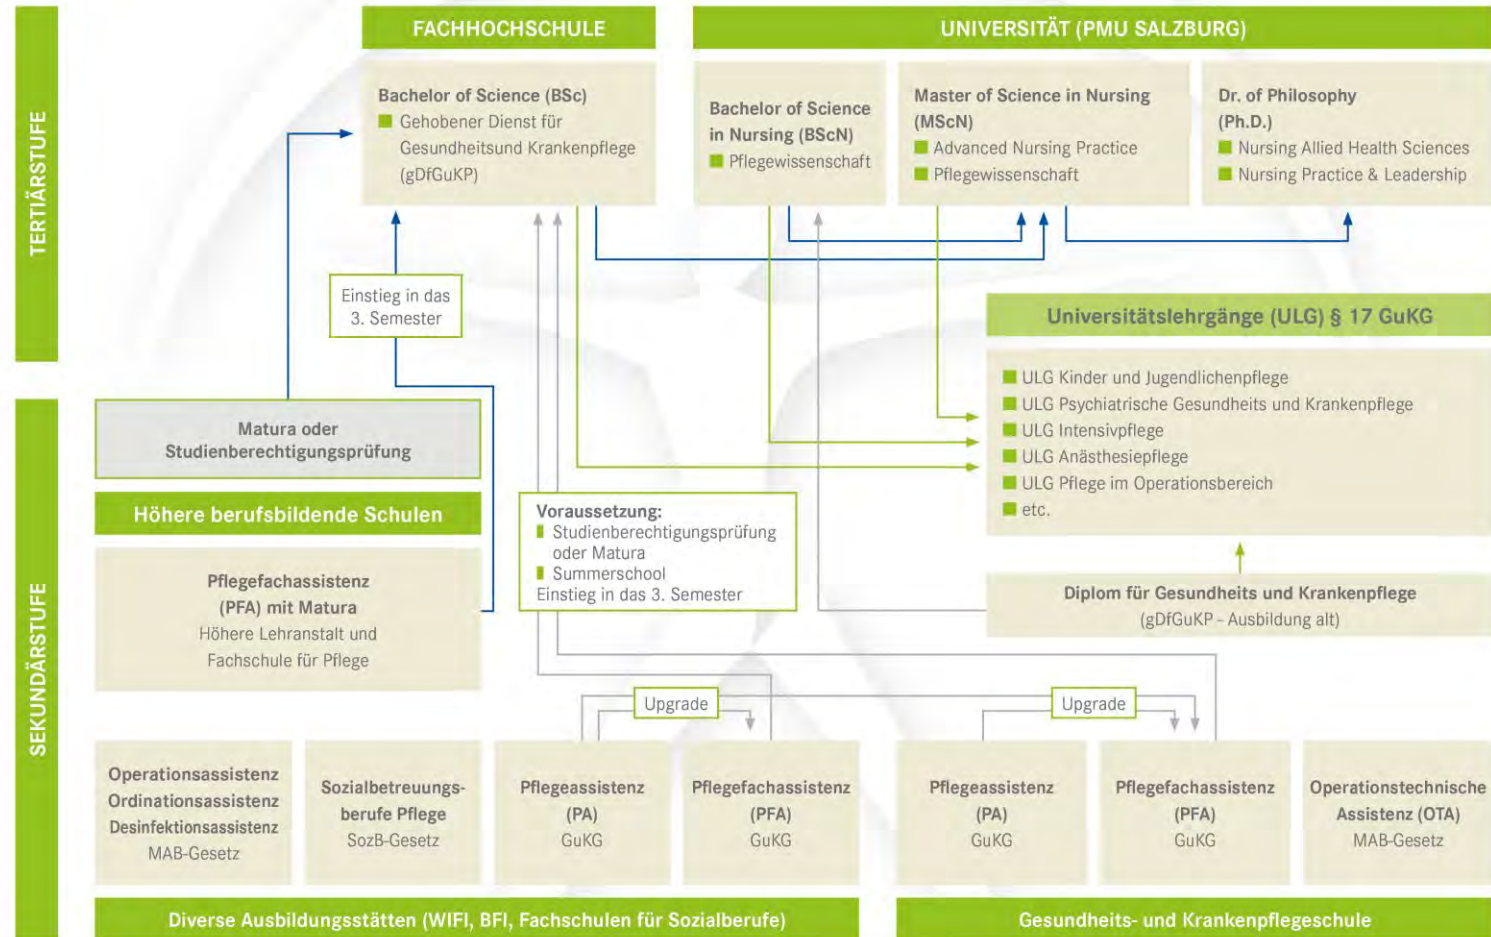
TERTIÄRSTUFE

FACHHOCHSCHULE

UNIVERSITÄT (PMU SALZBURG)

Bachelor of Science (BSc)
Gehobener Dienst für Gesundheitsund Krankenpflege (gDfGuKP)

Bachelor of Science in Nursing (BScN)
Pflegewissenschaft

Master of Science in Nursing (MScN)
Advanced Nursing Practice
Pflegewissenschaft

Dr. of Philosophy (Ph.D.)
Nursing Allied Health Sciences
Nursing Practice & Leadership

Einstieg in das 3. Semester

Universitätslehrgänge (ULG) § 17 GuKG

ULG Kinder und Jugendlichenpflege
ULG Psychiatrische Gesundheits und Krankenpflege
ULG Intensivpflege
ULG Anästhesiepflege
ULG Pflege im Operationsbereich
etc.

SEKUNDÄRSTUFE

Matura oder Studienberechtigungsprüfung

Höhere berufsbildende Schulen

Pflegefachassistenz (PFA) mit Matura
Höhere Lehranstalt und Fachschule für Pflege

Voraussetzung:
Studienberechtigungsprüfung oder Matura
Summerschool
Einstieg in das 3. Semester

Diplom für Gesundheits und Krankenpflege
(gDfGuKP - Ausbildung alt)

Upgrade

Upgrade

Operationsassistenz
Ordinationsassistenz
Desinfektionsassistenz
MAB-Gesetz

Sozialbetreuungsberufe Pflege
SozB-Gesetz

Pflegeassistenz (PA)
GuKG

Pflegefachassistenz (PFA)
GuKG

Pflegeassistenz (PA)
GuKG

Pflegefachassistenz (PFA)
GuKG

Operationstechnische Assistenz (OTA)
MAB-Gesetz

Diverse Ausbildungsstätten (WIFI, BFI, Fachschulen für Sozialberufe)

Gesundheits- und Krankenpflegeschule